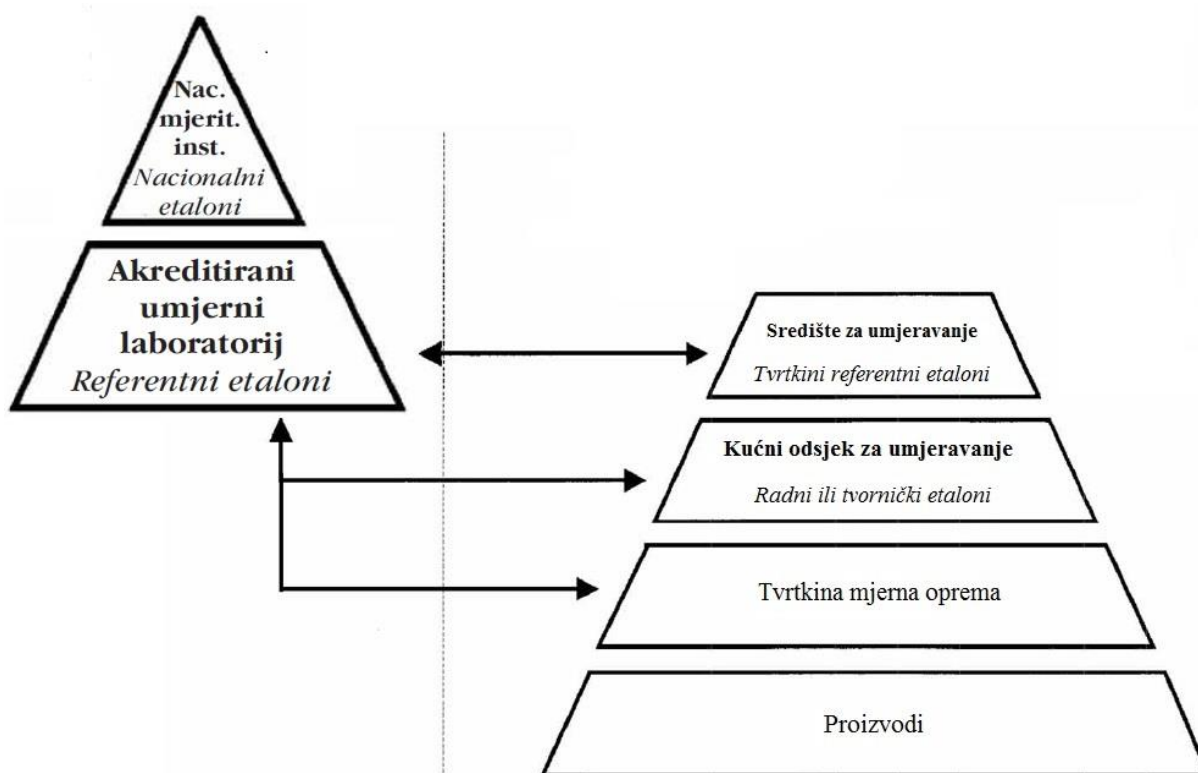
Nac. mjerit. inst.
Nacionalni etaloni

Akreditirani umjerni laboratorij
Referentni etaloni

Središte za umjeravanje
Tvrtkini referentni etaloni

Kućni odsjek za umjeravanje
Radni ili tvornički etaloni

Tvrtkina mjerna oprema

Proizvodi